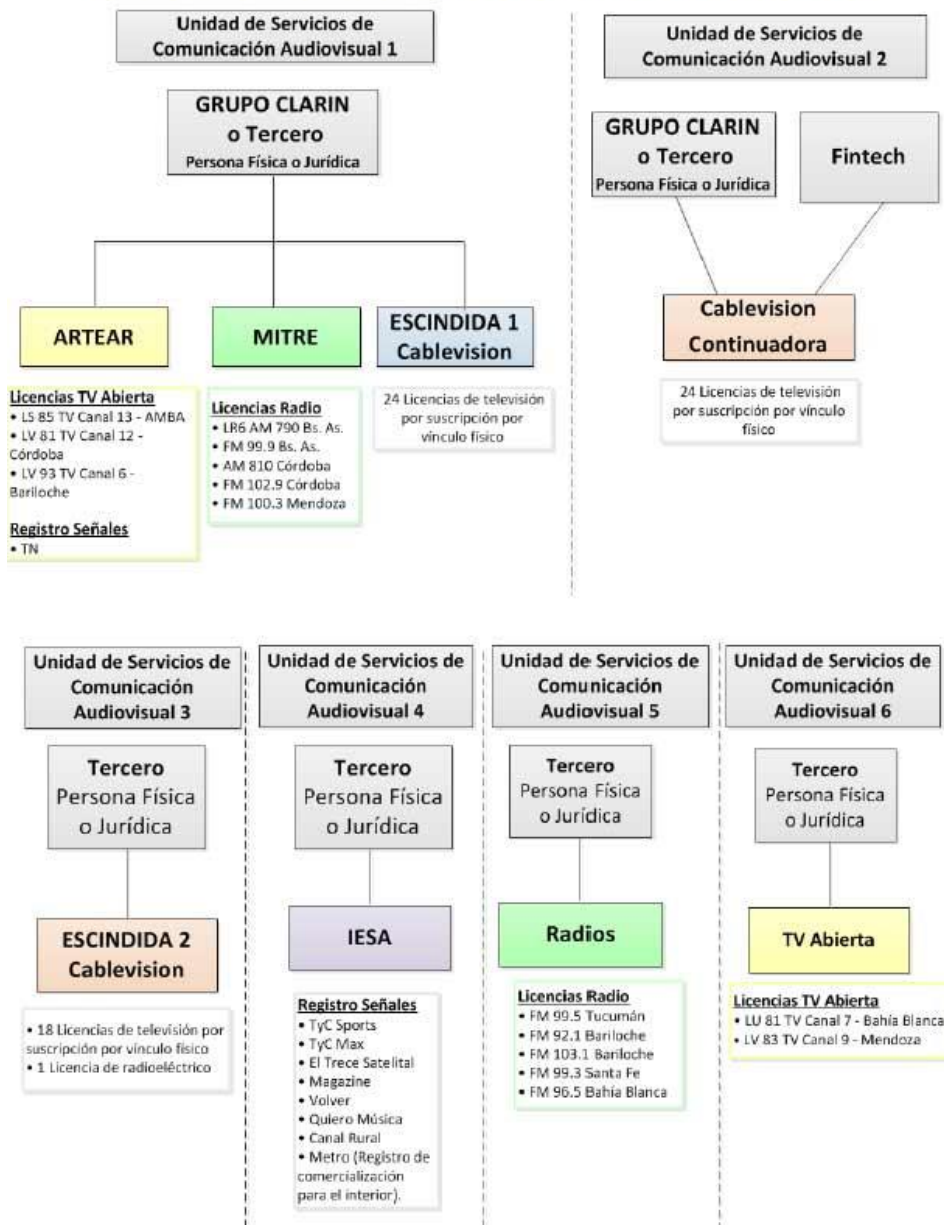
Unidad de Servicios de Comunicación Audiovisual 1

GRUPO CLARIN
o Tercero
Persona Física o Jurídica

ARTEAR

Licencias TV Abierta
• LS 85 TV Canal 13 - AMBA
• LV 81 TV Canal 12 - Córdoba
• LV 93 TV Canal 6 - Bariloche

Registro Señales
• TN

MITRE

Licencias Radio
• LR6 AM 790 Bs. As.
• FM 99.9 Bs. As.
• AM 810 Córdoba
• FM 102.9 Córdoba
• FM 100.3 Mendoza

ESCINDIDA 1
Cablevision

24 Licencias de televisión por suscripción por vínculo físico

Unidad de Servicios de Comunicación Audiovisual 2

GRUPO CLARIN
o Tercero
Persona Física o Jurídica

Fintech

Cablevision
Continuadora

24 Licencias de televisión por suscripción por vínculo físico

Unidad de Servicios de Comunicación Audiovisual 3

Tercero
Persona Física
o Jurídica

ESCINDIDA 2
Cablevision

• 18 Licencias de televisión por suscripción por vínculo físico
• 1 Licencia de radioeléctrico

Unidad de Servicios de Comunicación Audiovisual 4

Tercero
Persona Física
o Jurídica

IESA

Registro Señales
• TyC Sports
• TyC Max
• El Trece Satelital
• Magazine
• Volver
• Quiero Música
• Canal Rural
• Metro (Registro de comercialización para el interior).

Unidad de Servicios de Comunicación Audiovisual 5

Tercero
Persona Física
o Jurídica

Radios

Licencias Radio
• FM 99.5 Tucumán
• FM 92.1 Bariloche
• FM 103.1 Bariloche
• FM 99.3 Santa Fe
• FM 96.5 Bahía Blanca

Unidad de Servicios de Comunicación Audiovisual 6

Tercero
Persona Física
o Jurídica

TV Abierta

Licencias TV Abierta
• LU 81 TV Canal 7 - Bahía Blanca
• LV 83 TV Canal 9 - Mendoza